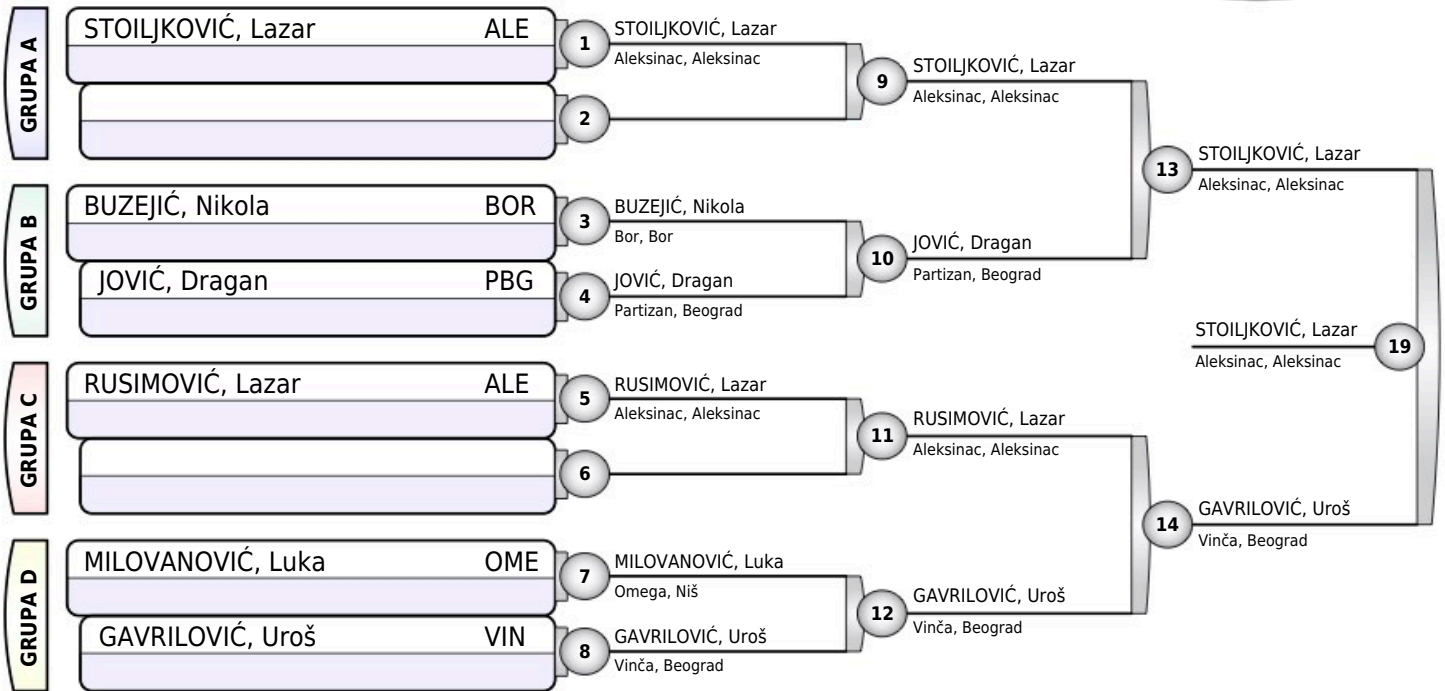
GRUPA A

STOILJKOVIĆ, Lazar ALE

1

STOILJKOVIĆ, Lazar
Aleksinac, Aleksinac

2

9

STOILJKOVIĆ, Lazar
Aleksinac, Aleksinac

GRUPA B

BUZEJIĆ, Nikola BOR

3

BUZEJIĆ, Nikola
Bor, Bor

JOVIĆ, Dragan PBG

4

JOVIĆ, Dragan
Partizan, Beograd

10

JOVIĆ, Dragan
Partizan, Beograd

13

STOILJKOVIĆ, Lazar
Aleksinac, Aleksinac

STOILJKOVIĆ, Lazar
Aleksinac, Aleksinac

19

GRUPA C

RUSIMOVIĆ, Lazar ALE

5

RUSIMOVIĆ, Lazar
Aleksinac, Aleksinac

6

11

RUSIMOVIĆ, Lazar
Aleksinac, Aleksinac

14

GAVRILOVIĆ, Uroš
Vinča, Beograd

GRUPA D

MILOVANOVIĆ, Luka OME

7

MILOVANOVIĆ, Luka
Omega, Niš

GAVRILOVIĆ, Uroš VIN

8

GAVRILOVIĆ, Uroš
Vinča, Beograd

12

GAVRILOVIĆ, Uroš
Vinča, Beograd